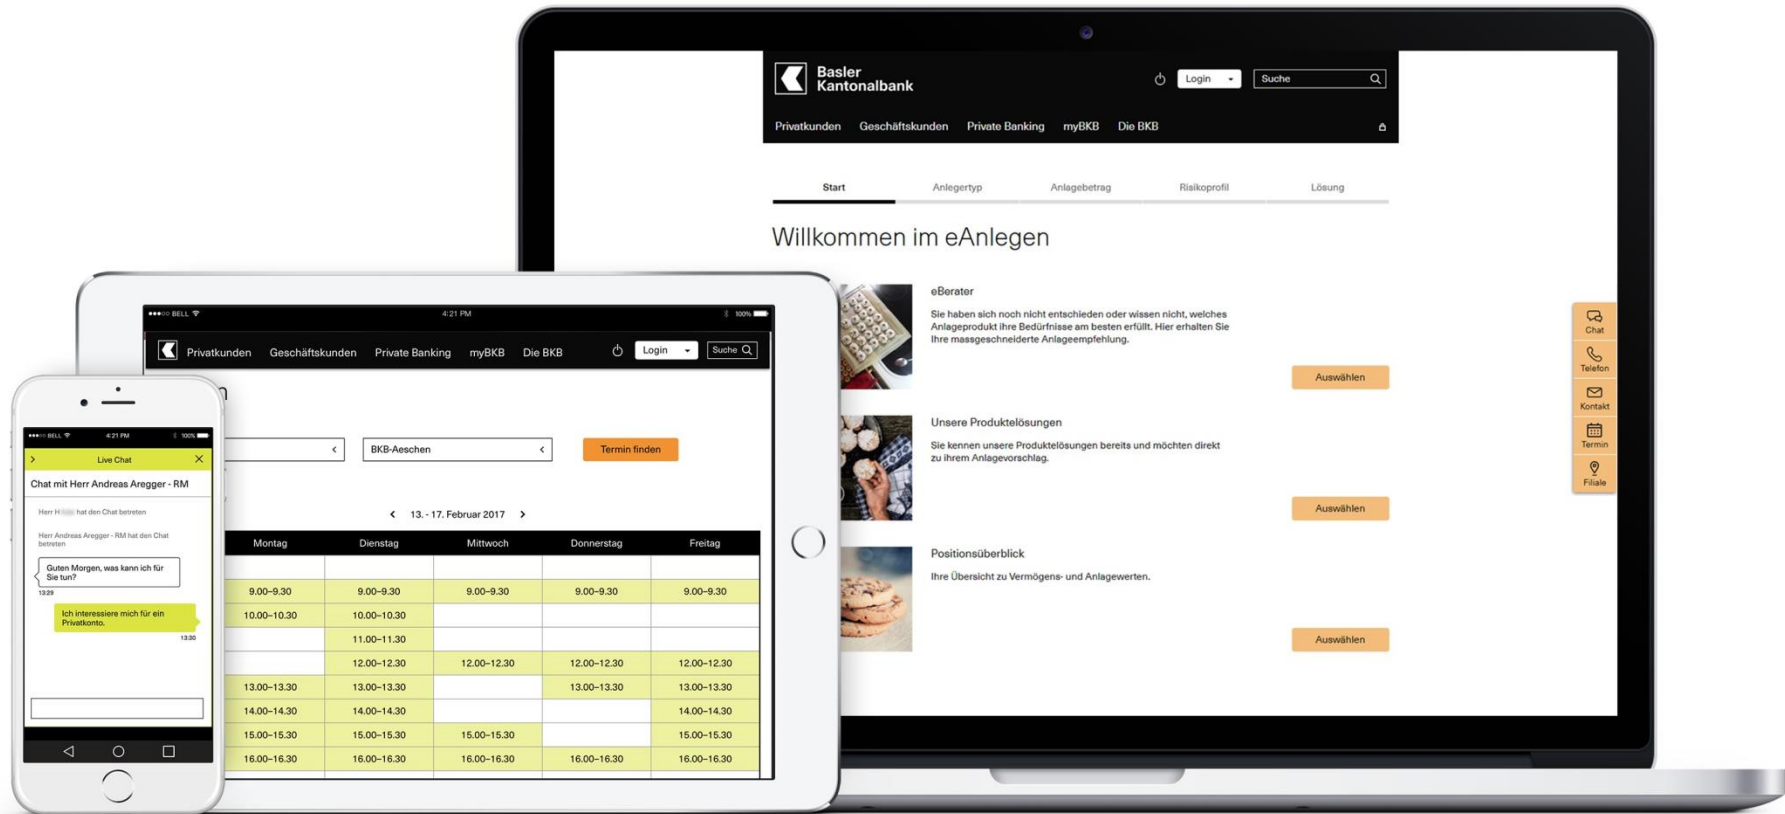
Basler Kantonalbank

Login

Suche

Privatkunden Geschäftskunden Private Banking myBKB Die BKB

Start Anlegertyp Anlagebetrag Risikoprofil Lösung

Willkommen im eAnlegen

eBerater

Sie haben sich noch nicht entschieden oder wissen nicht, welches Anlageprodukt ihre Bedürfnisse am besten erfüllt. Hier erhalten Sie Ihre massgeschneiderte Anlageempfehlung.

Auswählen

Unsere Produktelösungen

Sie kennen unsere Produktelösungen bereits und möchten direkt zu ihrem Anlagevorschlag.

Auswählen

Positionsüberblick

Ihre Übersicht zu Vermögens- und Anlagewerten.

Auswählen

Chat
Telefon
Kontakt
Termin
Filiale

●●●○○ BELL 4:21 PM 100%

Privatkunden Geschäftskunden Private Banking myBKB Die BKB Login Suche

BKB-Aeschen

Termin finden

13. - 17. Februar 2017

| Montag | Dienstag | Mittwoch | Donnerstag | Freitag |
|---|---|---|---|---|
| | | | | |
| 9.00–9.30 | 9.00–9.30 | 9.00–9.30 | 9.00–9.30 | 9.00–9.30 |
| 10.00–10.30 | 10.00–10.30 | | | |
| | 11.00–11.30 | | | |
| | 12.00–12.30 | 12.00–12.30 | 12.00–12.30 | 12.00–12.30 |
| 13.00–13.30 | 13.00–13.30 | | 13.00–13.30 | 13.00–13.30 |
| 14.00–14.30 | 14.00–14.30 | | | 14.00–14.30 |
| 15.00–15.30 | 15.00–15.30 | 15.00–15.30 | | 15.00–15.30 |
| 16.00–16.30 | 16.00–16.30 | 16.00–16.30 | 16.00–16.30 | 16.00–16.30 |

●●●○○ BELL 4:21 PM 100%

Live Chat

Chat mit Herr Andreas Aregger - RM

Herr H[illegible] hat den Chat betreten

Herr Andreas Aregger - RM hat den Chat betreten

Guten Morgen, was kann ich für Sie tun?

13:29

Ich interessiere mich für ein Privatkonto.

13:30